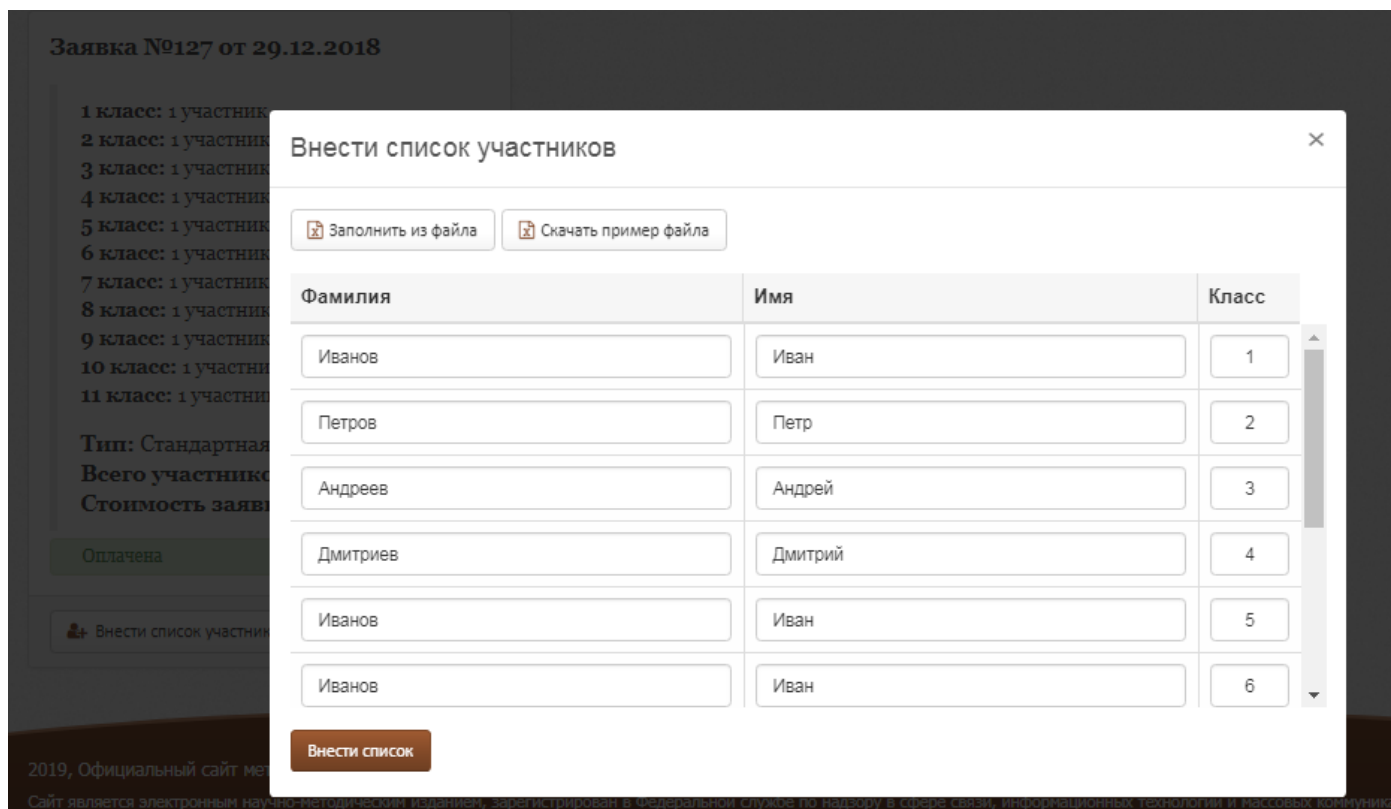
Заявка №127 от 29.12.2018

1 класс: 1 участник
2 класс: 1 участник
3 класс: 1 участник
4 класс: 1 участник
5 класс: 1 участник
6 класс: 1 участник
7 класс: 1 участник
8 класс: 1 участник
9 класс: 1 участник
10 класс: 1 участни
11 класс: 1 участни

Тип: Стандартная
Всего участнико
Стоимость заяв

Оплачена

Внести список участни

2019, Официальный сайт ме
Сайт является электронным научно-методическим изданием, зарегистрирован в Федеральной службе по надзору в сфере связи, информационных технологий и массовых коммун

Внести список участников

×

Заполнить из файла

Скачать пример файла

| Фамилия | Имя | Класс |
|---|---|---|
| Иванов | Иван | 1 |
| Петров | Петр | 2 |
| Андреев | Андрей | 3 |
| Дмитриев | Дмитрий | 4 |
| Иванов | Иван | 5 |
| Иванов | Иван | 6 |

Внести список